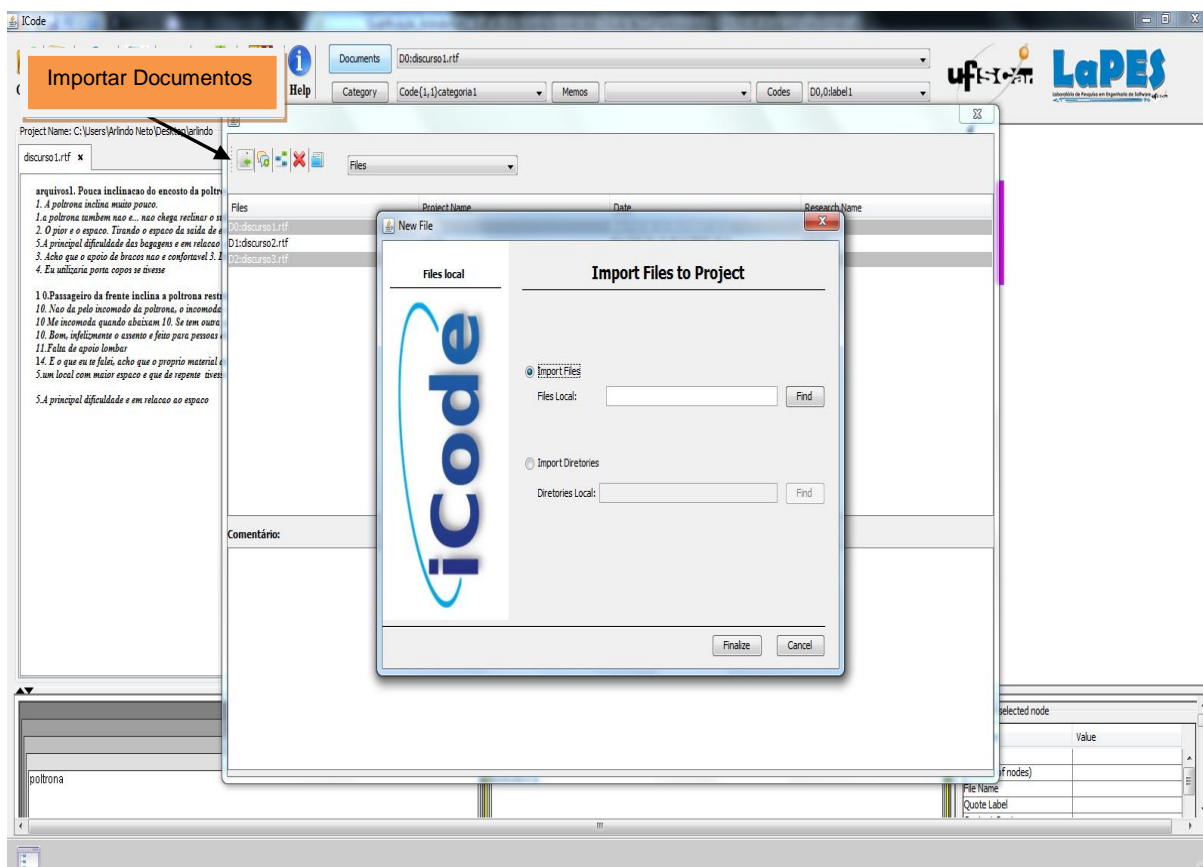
ICode

Importar Documentos

Help

Documents D0:discurso1.rtf

Category Code{1,1}categoria1 Memos Codes D0,0:label1

ufscar LaPES

Laboratório de Pesquisa em Engenharia de Software

Project Name: C:\Users\Arlindo Neto\Desktop\arlindo

discurso1.rtf ×

arquivos1. Pouca inclinacao do encosto da poltr
1. A poltrona inclina muito pouco.
1.a poltrona tambem nao e... nao chega reclinar o s
2. O pior e o espaco. Tirando o espaco da saida de
5.A principal dificuldade das bagagens e em relacao
3. Acho que o apoio de bracos nao e confortavel 3. I
4. Eu utilizaria porta copos se tivesse

1 0.Passageiro da frente inclina a poltrona restr
10. Nao da pelo incomodo da poltrona, o incomod
10.Me incomoda quando abaixam 10. Se tem outra
10. Bom, infelizmente o assento e feito para pessoas
11.Falta de apoio lombar
14. E o que eu te falei, acho que o proprio material
5.um local com maior espaco e que de repente tives

5.A principal dificuldade e em relacao ao espaco

Files

| Files | Project Name | Date | Research Name |
|---|---|---|---|
| D0:discurso1.rtf | | | |
| D1:discurso2.rtf | | | |
| D2:discurso3.rtf | | | |

Comentário:

New File

Files local

iCode

Import Files to Project

Import Files

Files Local: Find

Import Diretories

Diretories Local: Find

Finalize Cancel

poltrona

selected node

Value

of nodes)
File Name
Quote Label